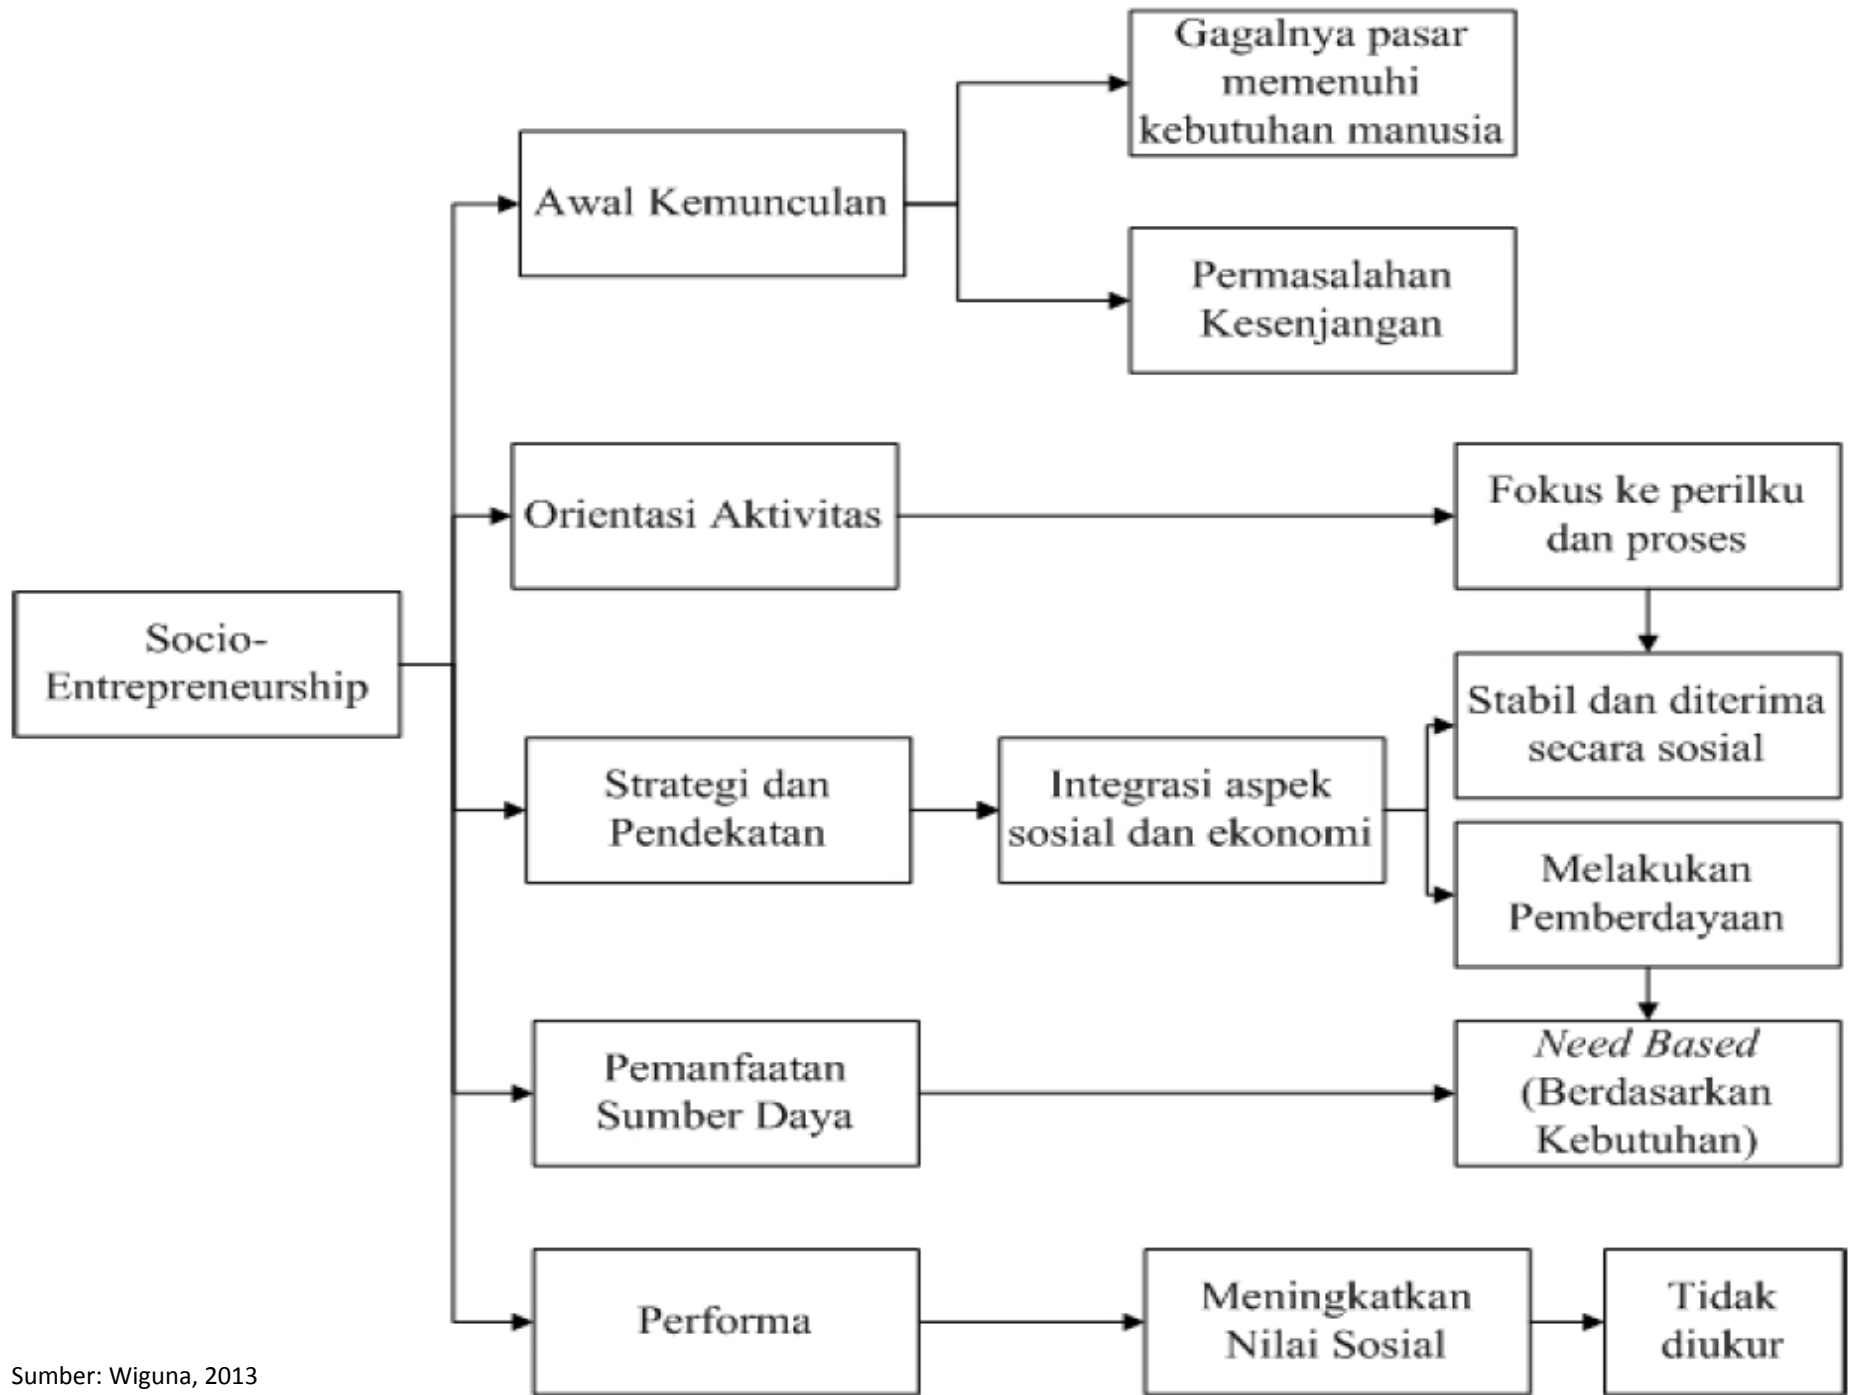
Socio-Entrepreneurship

Awal Kemunculan

Gagalnya pasar memenuhi kebutuhan manusia

Permasalahan Kesenjangan

Orientasi Aktivitas

Fokus ke perilku dan proses

Stabil dan diterima secara sosial

Strategi dan Pendekatan

Integrasi aspek sosial dan ekonomi

Melakukan Pemberdayaan

Pemanfaatan Sumber Daya

*Need Based* (Berdasarkan Kebutuhan)

Performa

Meningkatkan Nilai Sosial

Tidak diukur

Sumber: Wiguna, 2013